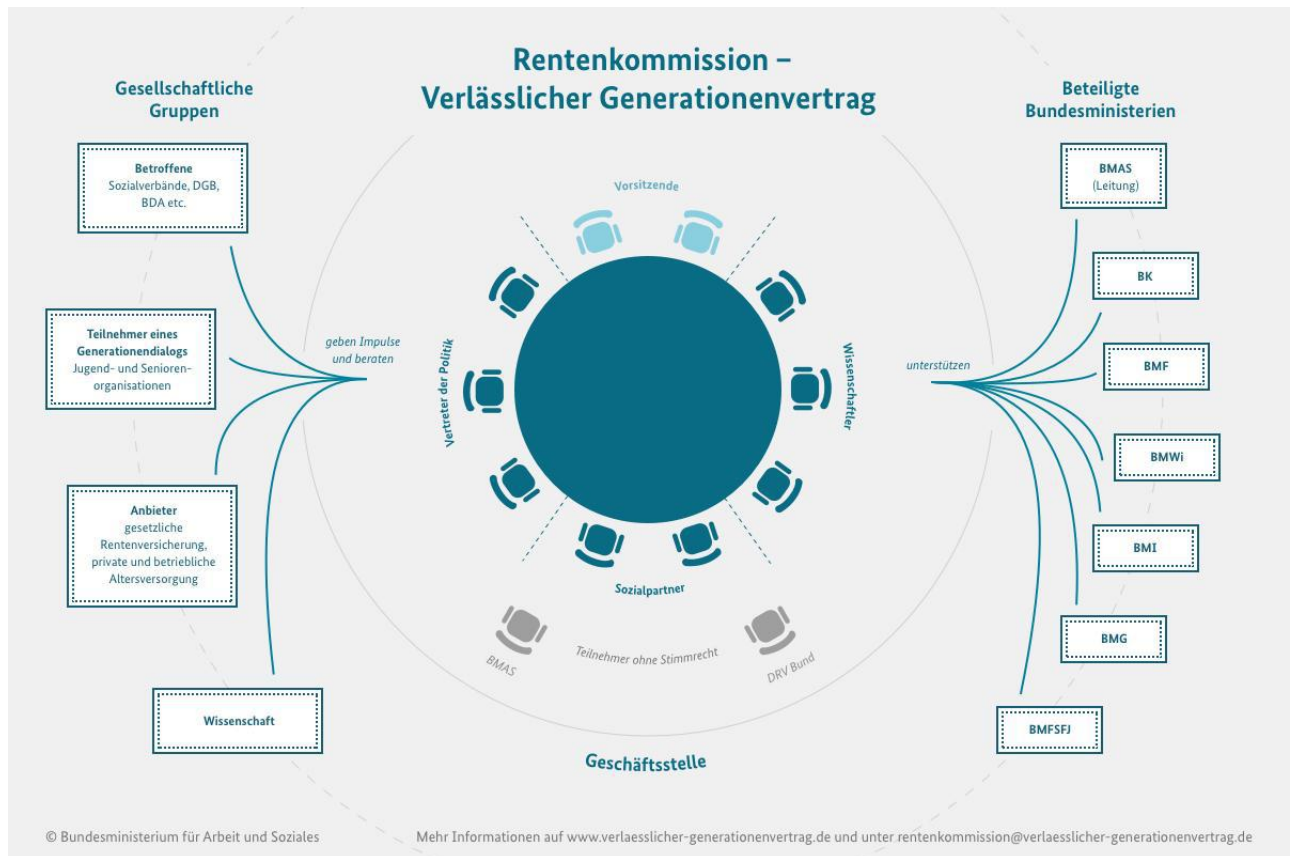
Rentenkommission – Verlässlicher Generationenvertrag

Gesellschaftliche Gruppen

Betroffene
Sozialverbände, DGB, BDA etc.

Teilnehmer eines Generationendialogs
Jugend- und Seniorenorganisationen

Anbieter
gesetzliche Rentenversicherung, private und betriebliche Altersversorgung

Wissenschaft

geben Impulse und beraten

Vorsitzende

Vertreter der Politik

Wissenschaftler

Sozialpartner

BMAS

Teilnehmer ohne Stimmrecht

DRV Bund

Geschäftsstelle

unterstützen

Beteiligte Bundesministerien

BMAS
(Leitung)

BK

BMF

BMWi

BMI

BMG

BMFSFJ

© Bundesministerium für Arbeit und Soziales

Mehr Informationen auf www.verlaesslicher-generationenvertrag.de und unter rentenkommission@verlaesslicher-generationenvertrag.de